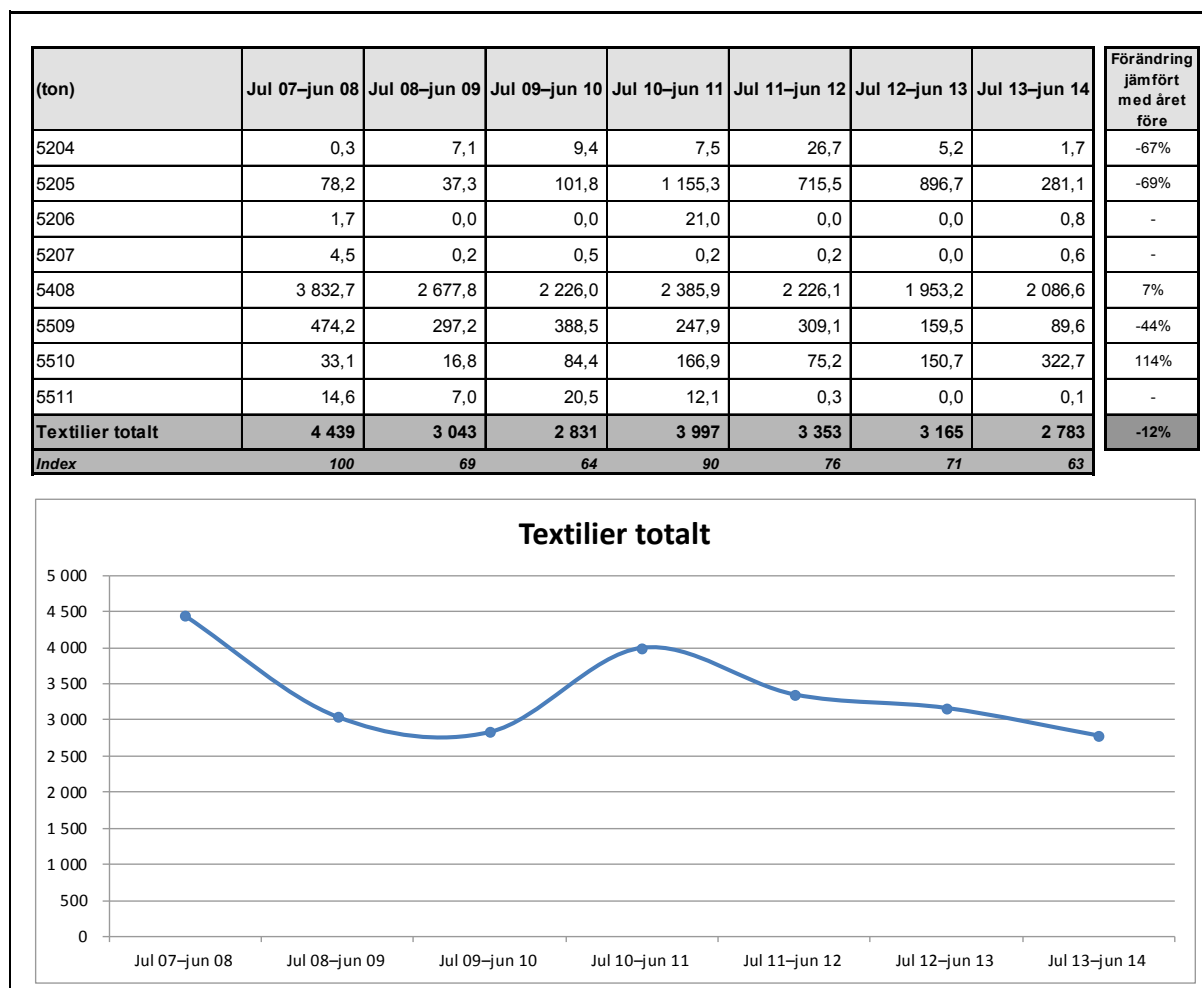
| (ton) | Jul 07–jun 08 | Jul 08–jun 09 | Jul 09–jun 10 | Jul 10–jun 11 | Jul 11–jun 12 | Jul 12–jun 13 | Jul 13–jun 14 | Förändring jämfört med året före |
|---|---|---|---|---|---|---|---|---|
| 5204 | 0,3 | 7,1 | 9,4 | 7,5 | 26,7 | 5,2 | 1,7 | -67% |
| 5205 | 78,2 | 37,3 | 101,8 | 1 155,3 | 715,5 | 896,7 | 281,1 | -69% |
| 5206 | 1,7 | 0,0 | 0,0 | 21,0 | 0,0 | 0,0 | 0,8 | - |
| 5207 | 4,5 | 0,2 | 0,5 | 0,2 | 0,2 | 0,0 | 0,6 | - |
| 5408 | 3 832,7 | 2 677,8 | 2 226,0 | 2 385,9 | 2 226,1 | 1 953,2 | 2 086,6 | 7% |
| 5509 | 474,2 | 297,2 | 388,5 | 247,9 | 309,1 | 159,5 | 89,6 | -44% |
| 5510 | 33,1 | 16,8 | 84,4 | 166,9 | 75,2 | 150,7 | 322,7 | 114% |
| 5511 | 14,6 | 7,0 | 20,5 | 12,1 | 0,3 | 0,0 | 0,1 | - |
| Textilier totalt | 4 439 | 3 043 | 2 831 | 3 997 | 3 353 | 3 165 | 2 783 | -12% |
| Index | 100 | 69 | 64 | 90 | 76 | 71 | 63 | |

Textilier totalt

5 000
4 500
4 000
3 500
3 000
2 500
2 000
1 500
1 000
500
0

Jul 07–jun 08 Jul 08–jun 09 Jul 09–jun 10 Jul 10–jun 11 Jul 11–jun 12 Jul 12–jun 13 Jul 13–jun 14